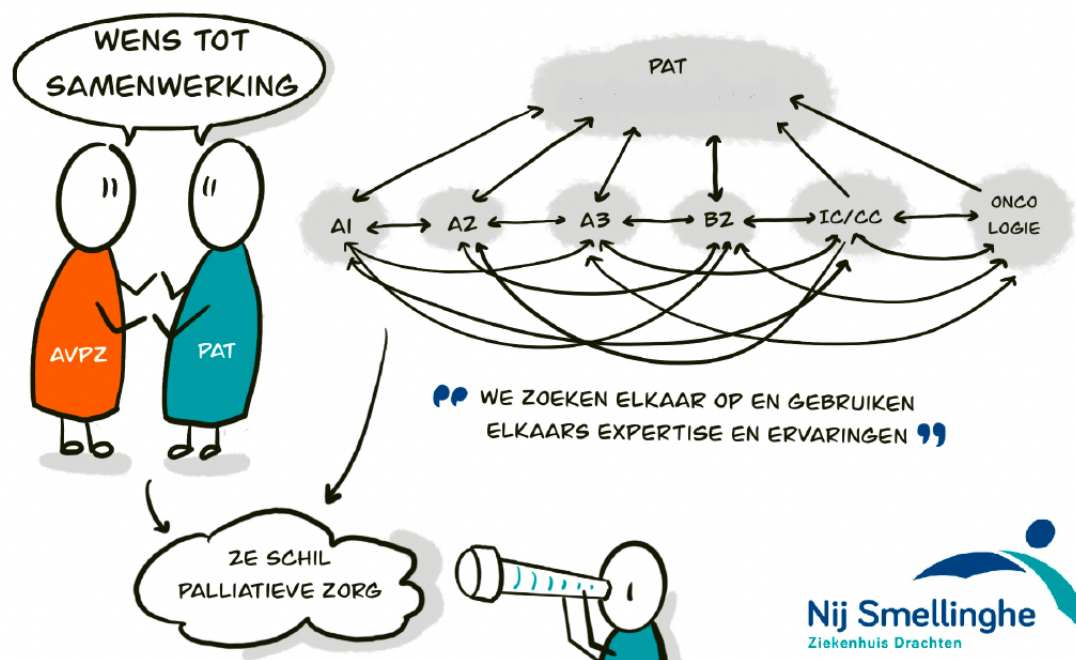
WENS TOT SAMENWERKING

AVPZ

PAT

PAT

A1

A2

A3

B2

IC/CC

ONCO LOGIE

WE ZOEKEN ELKAAR OP EN GEBRUIKEN ELKAARS EXPERTISE EN ERVARINGEN

ZE SCHIL PALLIATIEVE ZORG

Nij Smellinghe
Ziekenhuis Drachten